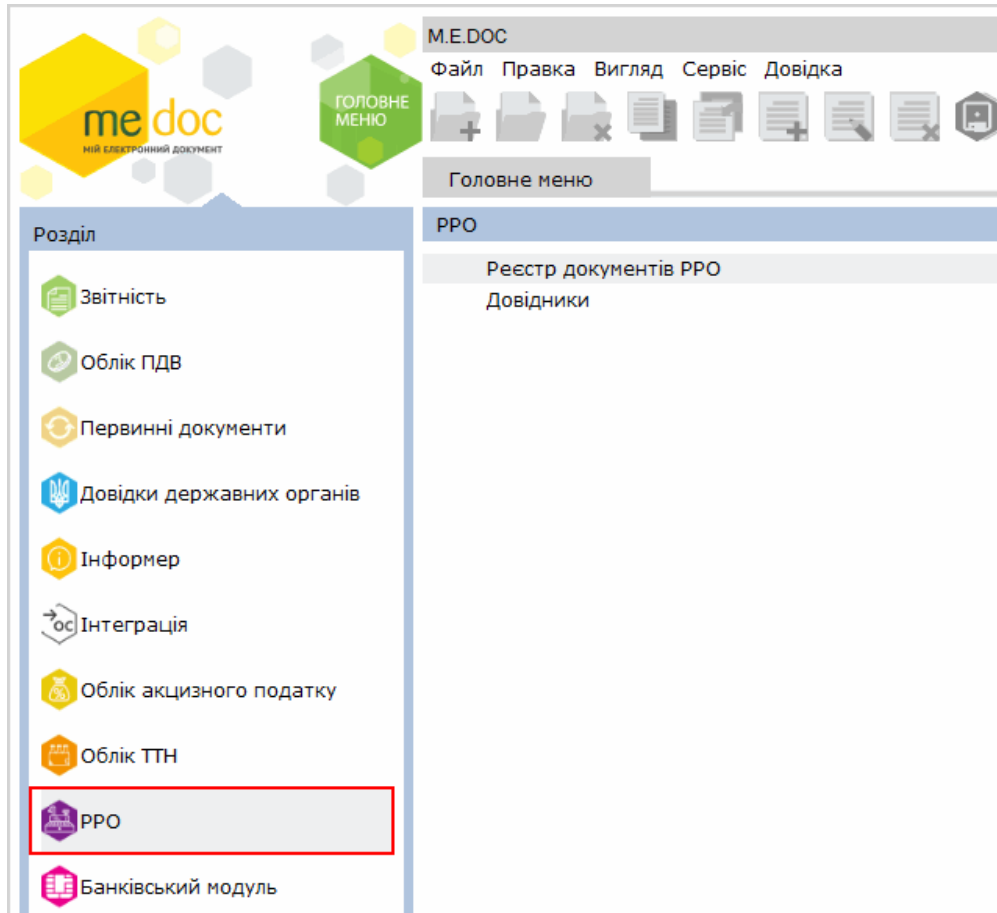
me doc
МІЙ ЕЛЕКТРОННИЙ ДОКУМЕНТ
ГОЛОВНЕ МЕНЮ

M.E.DOC
Файл Правка Вигляд Сервіс Довідка

Головне меню

Розділ

Звітність
Облік ПДВ
Первинні документи
Довідки державних органів
Інформер
Інтеграція
Облік акцизного податку
Облік ТТН
РРО
Банківський модуль

РРО
Реєстр документів РРО
Довідники